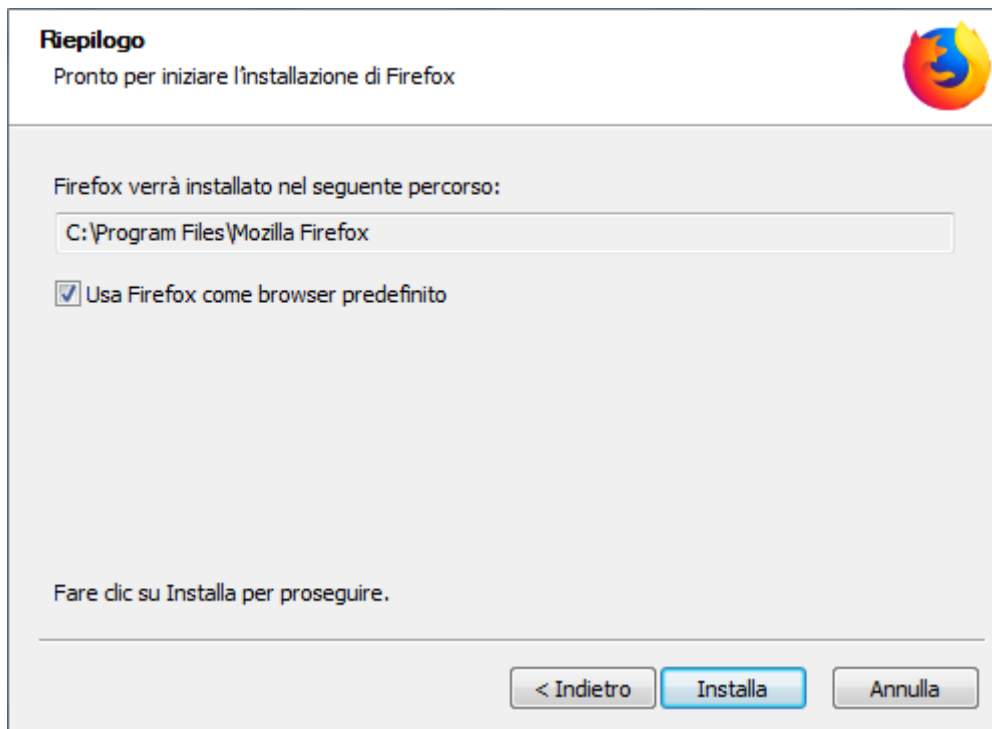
Riepilogo
Pronto per iniziare l'installazione di Firefox

Firefox verrà installato nel seguente percorso:

C:\Program Files\Mozilla Firefox

Usa Firefox come browser predefinito

Fare clic su Installa per proseguire.

< Indietro
Installa
Annulla